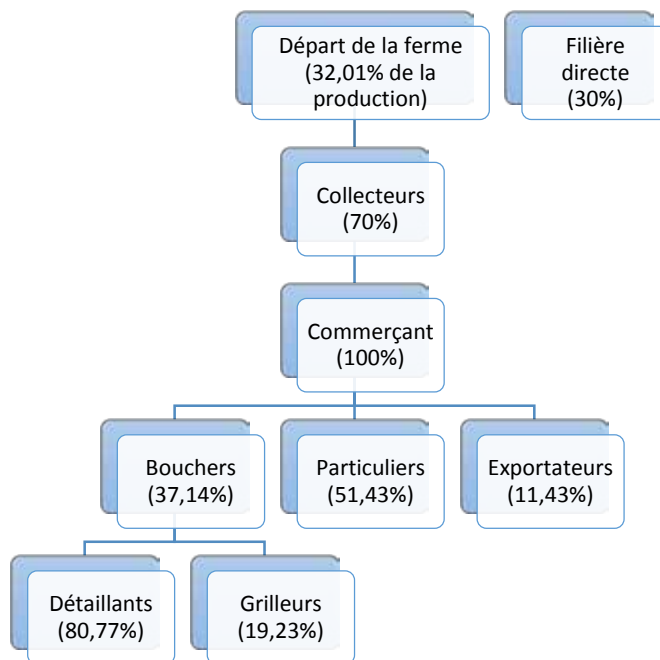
Départ de la ferme (32,01% de la production)

Filière directe (30%)

Collecteurs (70%)

Commerçant (100%)

Bouchers (37,14%)

Particuliers (51,43%)

Exportateurs (11,43%)

Détaillants (80,77%)

Grilleurs (19,23%)